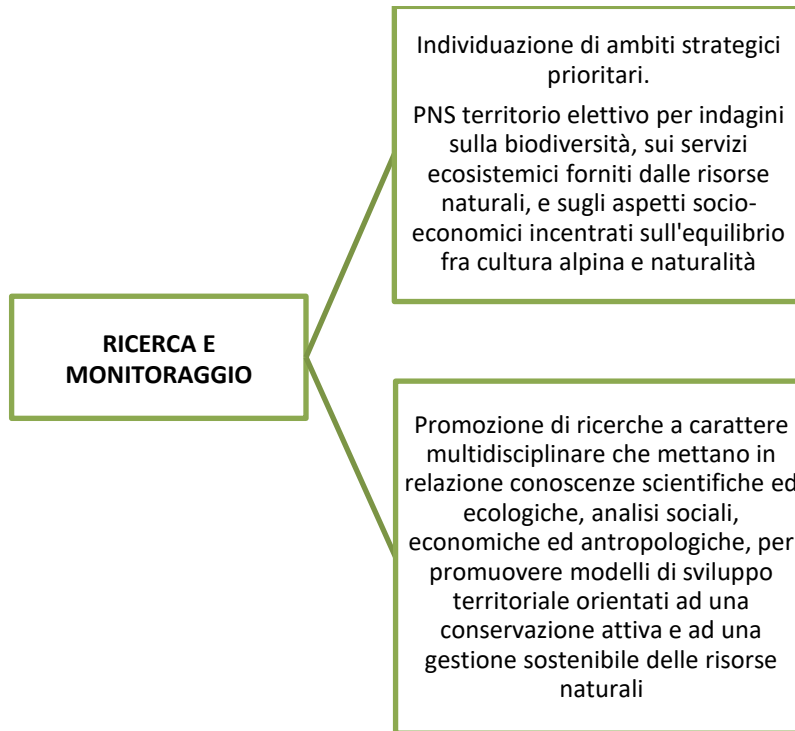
RICERCA E MONITORAGGIO

Individuazione di ambiti strategici prioritari.

PNS territorio elettivo per indagini sulla biodiversità, sui servizi ecosistemici forniti dalle risorse naturali, e sugli aspetti socio-economici incentrati sull'equilibrio fra cultura alpina e naturalità

Promozione di ricerche a carattere multidisciplinare che mettano in relazione conoscenze scientifiche ed ecologiche, analisi sociali, economiche ed antropologiche, per promuovere modelli di sviluppo territoriale orientati ad una conservazione attiva e ad una gestione sostenibile delle risorse naturali